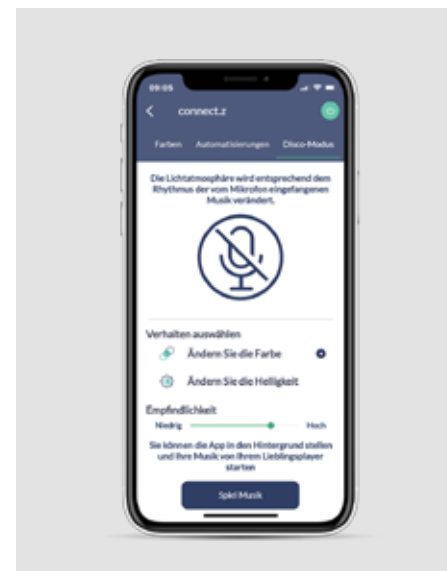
09:05

connect.z

Farben Automatisierungen Disco-Modus

Die Lichtatmosphäre wird entsprechend dem Rhythmus der vom Mikrofon eingefangenen Musik verändert.

Verhalten auswählen

Ändern Sie die Farbe

Ändern Sie die Helligkeit

Empfindlichkeit

Niedrig Hoch

Sie können die App in den Hintergrund stellen und Ihre Musik von Ihrem Lieblingsplayer starten

Spiel Musik